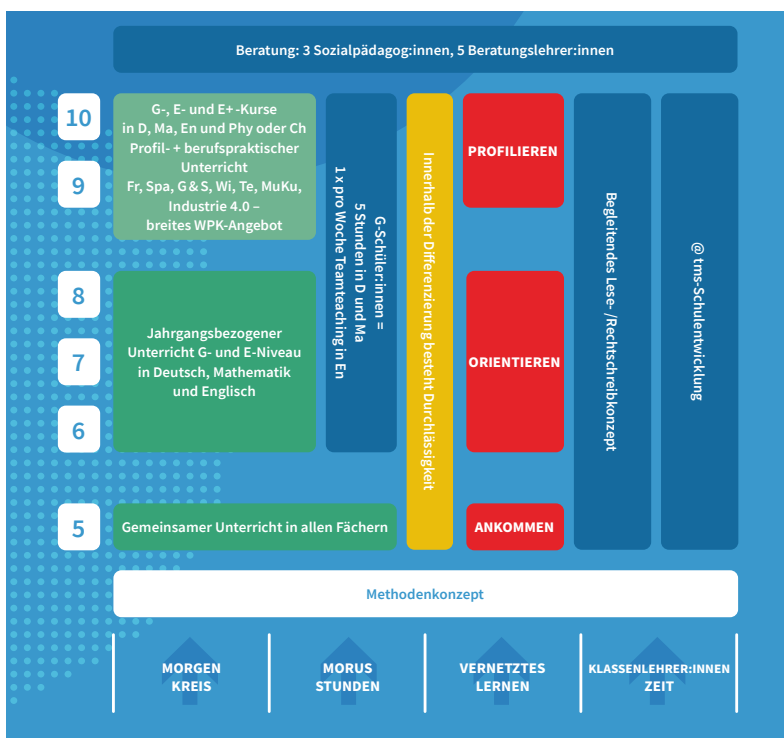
Beratung: 3 Sozialpädagog:innen, 5 Beratungslehrer:innen

10

9

G-, E- und E+-Kurse in D, Ma, En und Phy oder Ch Profil- + berufspraktischer Unterricht Fr, Spa, G&S, Wi, Te, MuKu, Industrie 4.0 – breites WPK-Angebot

8

7

6

Jahrgangsbezogener Unterricht G- und E-Niveau in Deutsch, Mathematik und Englisch

5

Gemeinsamer Unterricht in allen Fächern

G-Schüler:innen = 5 Stunden in D und Ma 1 x pro Woche Teamteaching in En

Innerhalb der Differenzierung besteht Durchlässigkeit

PROFILIEREN

ORIENTIEREN

ANKOMMEN

Begleitendes Lese- /Rechtschreibkonzept

@ tms-Schulentwicklung

Methodenkonzept

MORGEN KREIS

MORUS STUNDEN

VERNETZTES LERNEN

KLASSENLEHRER:INNEN ZEIT